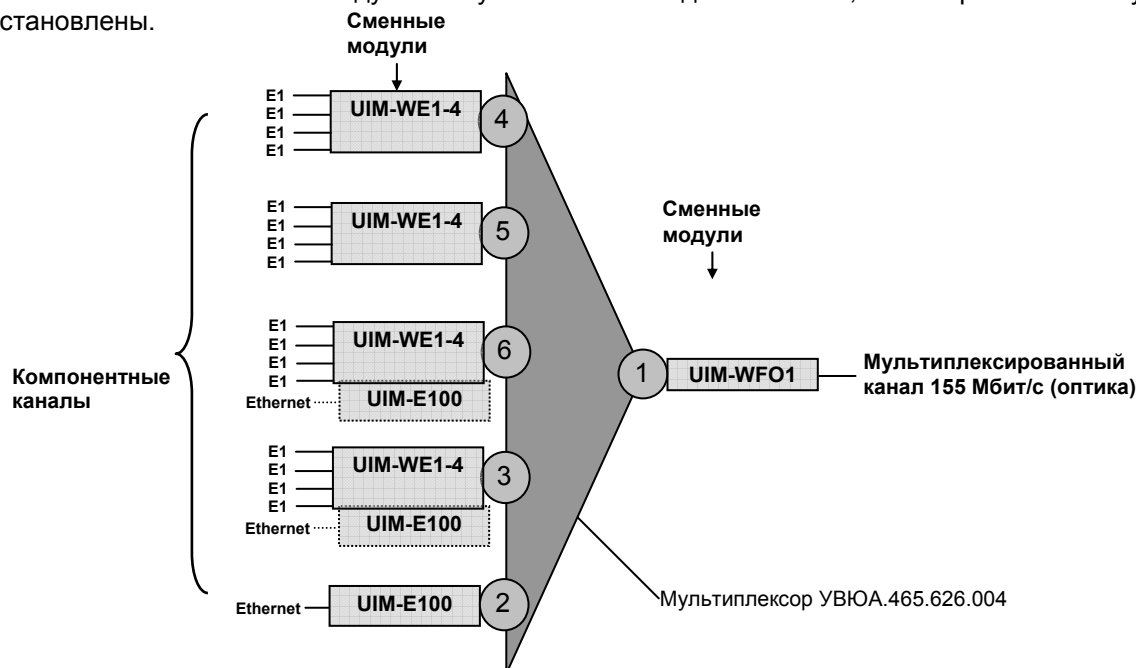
становлены.

Сменные модули

E1
E1
E1
E1
UIM-WE1-4
4

E1
E1
E1
E1
UIM-WE1-4
5

E1
E1
E1
E1
UIM-WE1-4
6
Ethernet
UIM-E100

E1
E1
E1
E1
UIM-WE1-4
3
Ethernet
UIM-E100

Ethernet
UIM-E100
2

Компонентные каналы

Сменные модули

1
UIM-WFO1
Мультиплексированный канал 155 Мбит/с (оптика)

Мультиплексор УВЮА.465.626.004